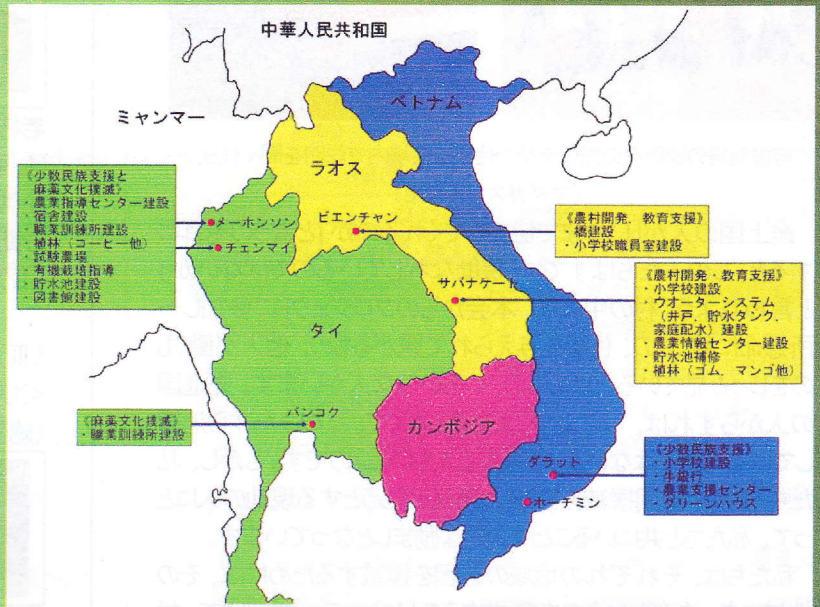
中華人民共和国

ベトナム

ミャンマー

ラオス

《少数民族支援と麻薬文化撲滅》
・農業指導センター建設
・宿舎建設
・職業訓練所建設
・植林（コーヒー他）
・試験農場
・有機栽培指導
・貯水池建設
・図書館建設

メーホンソン
チェンマイ
ビエンチャン

《農村開発、教育支援》
・橋建設
・小学校職員室建設

サバナケート

《農村開発・教育支援》
・小学校建設
・ウオーターシステム（井戸、貯水タンク、家庭配水）建設
・農業情報センター建設
・貯水池補修
・植林（ゴム、マンゴ他）

タイ

《麻薬文化撲滅》
・職業訓練所建設

バンコク

カンボジア

《少数民族支援》
・小学校建設
・牛銀行
・農業支援センター
・グリーンハウス

ダラット
ホーチミン